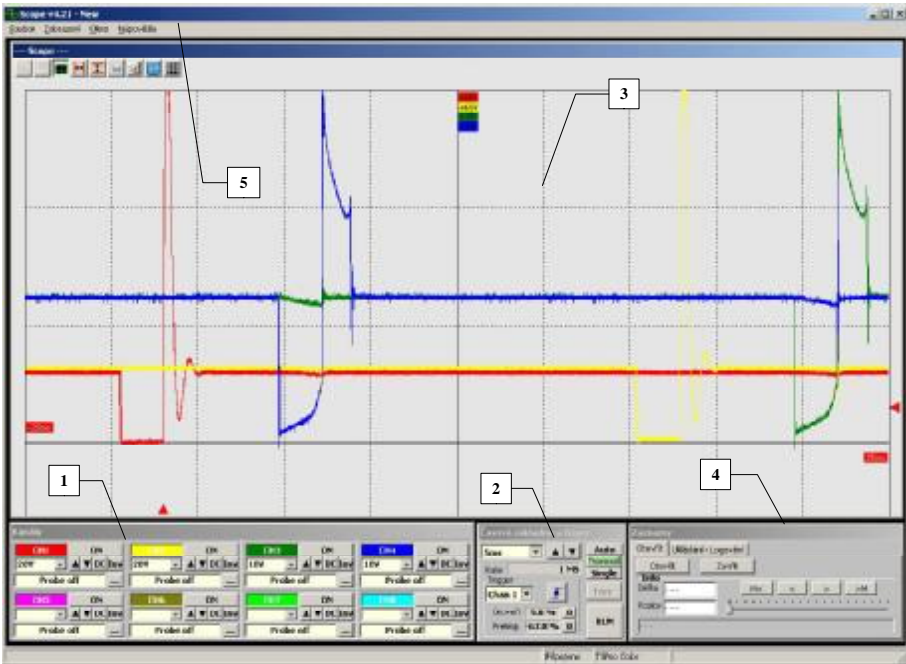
Scope v4.21 - New
Soubor Zobrazení Okno Nápověda
--- Scope ---
3
5
1
2
4
Kanály
CH1 ON
20V DC Inv
Probe off
CH2 ON
20V DC Inv
Probe off
CH3 ON
10V DC Inv
Probe off
CH4 ON
10V DC Inv
Probe off
CH5 ON
Probe off
CH6 ON
Probe off
CH7 ON
Probe off
CH8 ON
Probe off
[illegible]
5ms
Rate 1 MS
Trigger
Chan 1
Auto
Normal
Single
Free
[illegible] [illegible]
Pretrig 63.8 %
Záznamy
Otevřít Ukládání - Logování
Otevřít Zavřít
Délka ----
Pozice ----
Připojeno